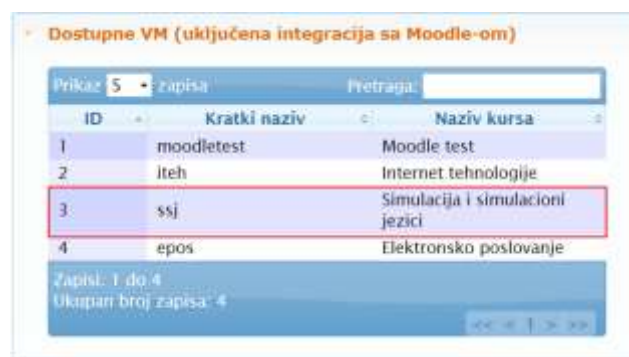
Dostupne VM (uključena integracija sa Moodle-om)

Prikaz 5 zapisa Pretraga:

| ID | Kratki naziv | Naziv kursa |
|---|---|---|
| 1 | moodletest | Moodle test |
| 2 | iteh | Internet tehnologije |
| 3 | ssj | Simulacija i simulacioni jezici |
| 4 | epos | Elektronsko poslovanje |

Zapisi: 1 do 4
Ukupan broj zapisa: 4

<< < 1 > >>